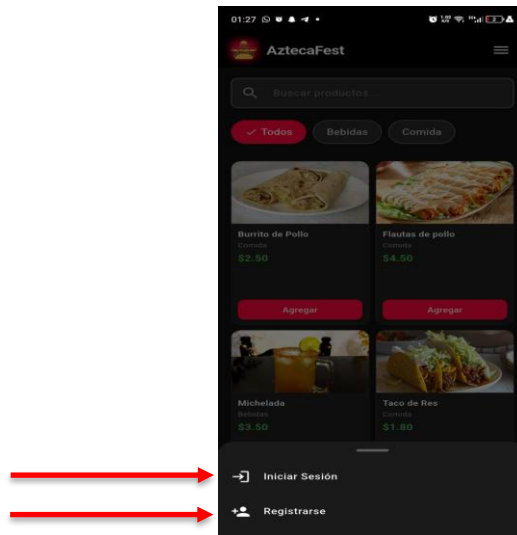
01:27

AztecaFest

Buscar productos...

✓ Todos Bebidas Comida

Burrito de Pollo
Comida
$2.50

Agregar

Flautas de pollo
Comida
$4.50

Agregar

Michelada
Bebidas
$3.50

Taco de Res
Comida
$1.80

Iniciar Sesión

Registrarse